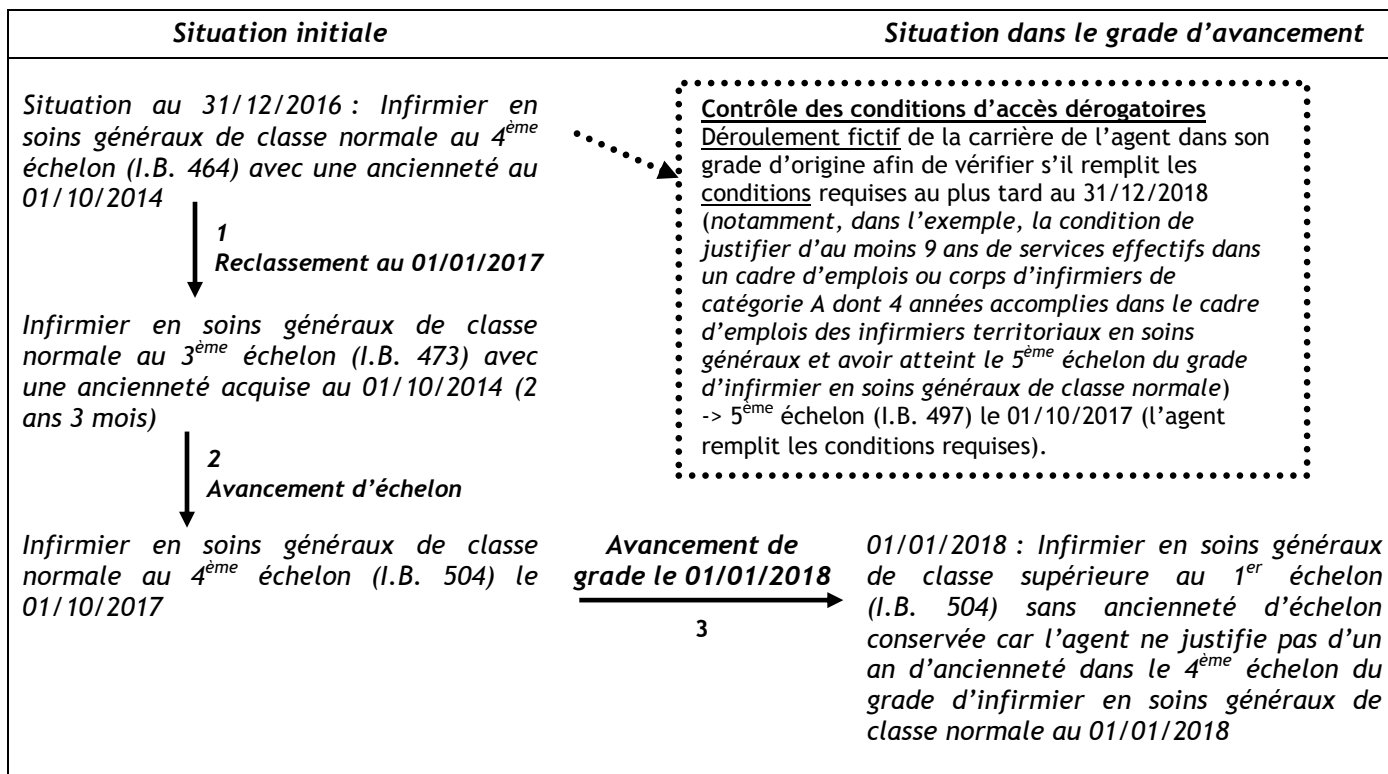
Situation initiale

Situation dans le grade d'avancement

Situation au 31/12/2016 : Infirmier en soins généraux de classe normale au 4$^{ème}$ échelon (I.B. 464) avec une ancienneté au 01/10/2014

1
Reclassement au 01/01/2017

Infirmier en soins généraux de classe normale au 3$^{ème}$ échelon (I.B. 473) avec une ancienneté acquise au 01/10/2014 (2 ans 3 mois)

2
Avancement d'échelon

Infirmier en soins généraux de classe normale au 4$^{ème}$ échelon (I.B. 504) le 01/10/2017

Contrôle des conditions d'accès dérogatoires
Déroulement fictif de la carrière de l'agent dans son grade d'origine afin de vérifier s'il remplit les conditions requises au plus tard au 31/12/2018 (notamment, dans l'exemple, la condition de justifier d'au moins 9 ans de services effectifs dans un cadre d'emplois ou corps d'infirmiers de catégorie A dont 4 années accomplies dans le cadre d'emplois des infirmiers territoriaux en soins généraux et avoir atteint le 5$^{ème}$ échelon du grade d'infirmier en soins généraux de classe normale) -> 5$^{ème}$ échelon (I.B. 497) le 01/10/2017 (l'agent remplit les conditions requises).

Avancement de grade le 01/01/2018
3

01/01/2018 : Infirmier en soins généraux de classe supérieure au 1$^{er}$ échelon (I.B. 504) sans ancienneté d'échelon conservée car l'agent ne justifie pas d'un an d'ancienneté dans le 4$^{ème}$ échelon du grade d'infirmier en soins généraux de classe normale au 01/01/2018